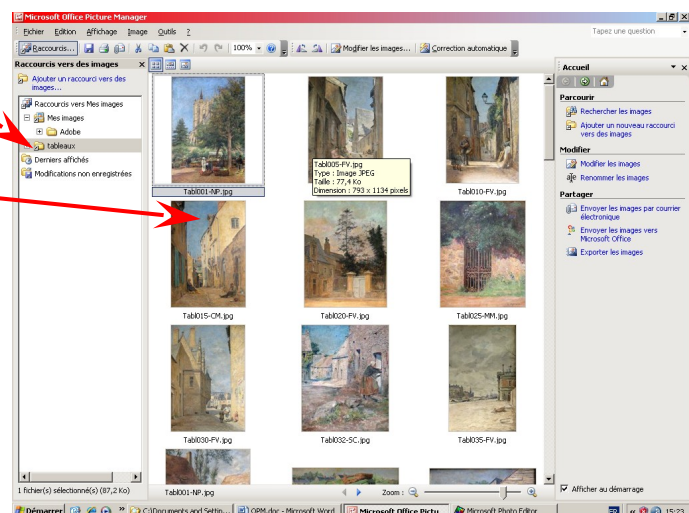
Microsoft Office Picture Manager

Fichier Edition Affichage Image Outils ?

Tapez une question

Raccourcis... 100% Modifier les images... Correction automatique

Raccourcis vers des images

Ajouter un raccourci vers des images...

Raccourcis vers Mes images

Mes images

Adobe

tableaux

Derniers affichés

Modifications non enregistrées

Tabl001-NP.jpg

Tabl005-FV.jpg
Type : Image JPEG
Taille : 77,4 Ko
Dimension : 793 x 1134 pixels

Tabl010-FV.jpg

Tabl015-CM.jpg

Tabl020-FV.jpg

Tabl025-MM.jpg

Tabl030-FV.jpg

Tabl032-SC.jpg

Tabl035-FV.jpg

Accueil

Parcourir

Rechercher les images

Ajouter un nouveau raccourci vers des images

Modifier

Modifier les images

Renommer les images

Partager

Envoyer les images par courrier électronique

Envoyer les images vers Microsoft Office

Exporter les images

Afficher au démarrage

1 fichier(s) sélectionné(s) (87,2 Ko)

Tabl001-NP.jpg

Zoom :

Démarrer

C:\Documents and Settin...

OPM.doc - Microsoft Word

Microsoft Office Pictu...

Microsoft Photo Editor

15:23